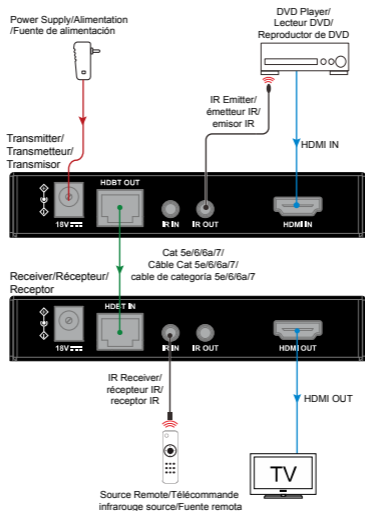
Power Supply/Alimentation /Fuente de alimentación

DVD Player/ Lecteur DVD/ Reproductor de DVD

IR Emitter/ émetteur IR/ emisor IR

Transmitter/ Transmetteur/ Transmisor

HDMI IN

18V

HDBT OUT

IR IN

IR OUT

HDMI IN

Cat 5e/6/6a/7/ Câble Cat 5e/6/6a/7/ cable de categoría 5e/6/6a/7

Receiver/Récepteur/ Receptor

18V

HDBT IN

IR IN

IR OUT

HDMI OUT

IR Receiver/ récepteur IR/ receptor IR

HDMI OUT

TV

Source Remote/Télécommande infrarouge source/Fuente remota